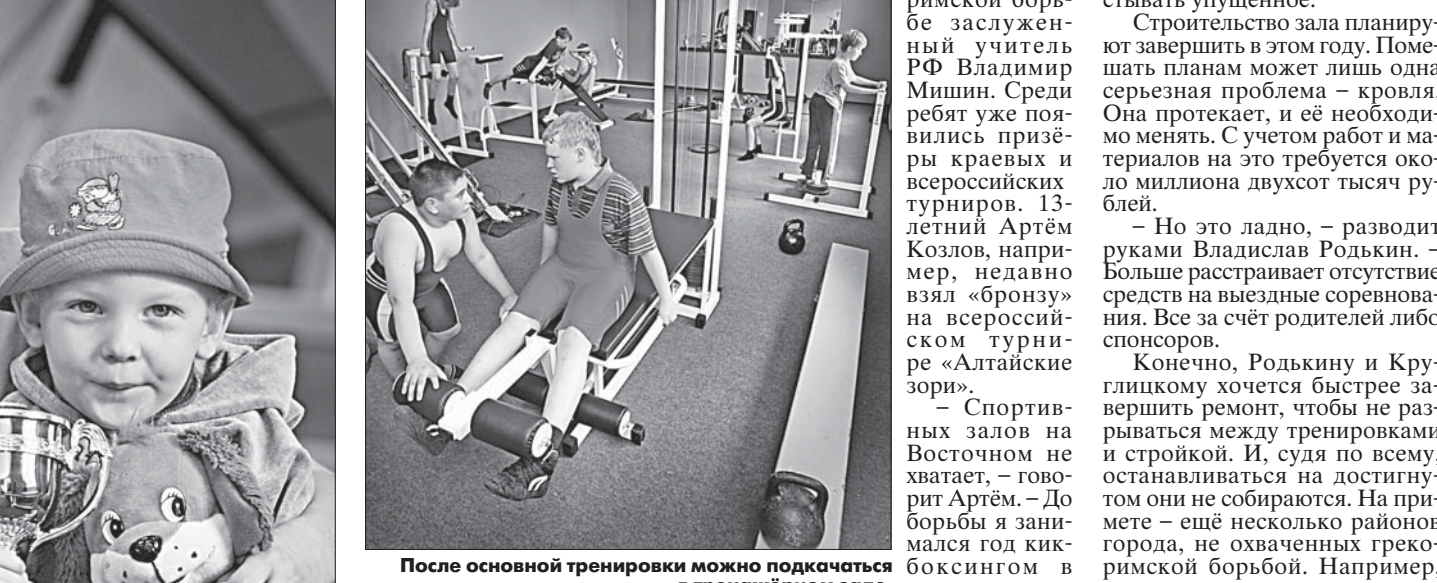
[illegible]римской борьбе заслуженный учитель РФ Владимир Мишин. Среди ребят уже появились призёры краевых и всероссийских турниров. 13-летний Артём Козлов, например, недавно взял «бронзу» на всероссийском турнире «Алтайские зори».

– Спортивных залов на Восточном не хватает, – говорит Артём. – До борьбы я занимался год кикбоксингом в

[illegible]стывать упущенное.

Строительство зала планируют завершить в этом году. Помешать планам может лишь одна серьезная проблема – кровля. Она протекает, и её необходимо менять. С учетом работ и материалов на это требуется около миллиона двухсот тысяч рублей.

– Но это ладно, – разводит руками Владислав Родькин. – Больше расстраивает отсутствие средств на выездные соревнования. Все за счёт родителей либо спонсоров.

Конечно, Родькину и Круглицкому хочется быстрее завершить ремонт, чтобы не разрываться между тренировками и стройкой. И, судя по всему, останавливаться на достигнутом они не собираются. На примете – ещё несколько районов города, не охваченных греко-римской борьбой. Например,

После основной тренировки можно подкачаться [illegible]